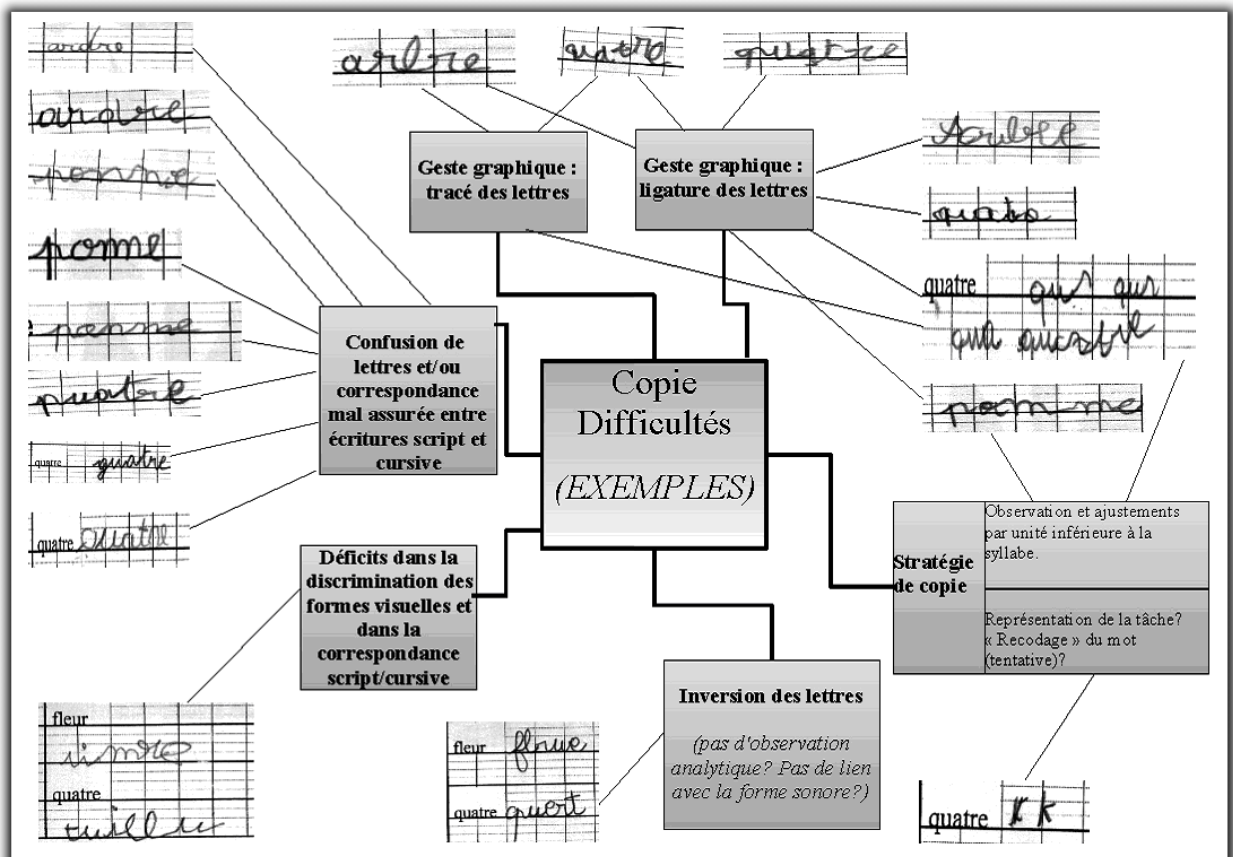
Copie Difficultés

(EXEMPLES)

Geste graphique : tracé des lettres

Geste graphique : ligature des lettres

Confusion de lettres et/ou correspondance mal assurée entre écritures script et cursive

Déficits dans la discrimination des formes visuelles et dans la correspondance script/cursive

Inversion des lettres

(pas d'observation analytique? Pas de lien avec la forme sonore?)

Stratégie de copie

Observation et ajustements par unité inférieure à la syllabe.

Représentation de la tâche? « Recodage » du mot (tentative)?

ardre

arabre

pomme

pomme

pamme

puatre

quatre quatre

quatre quatre

arlre

quatre

quatre

arbre

quatre

quatre qur qur

qua quatre

pomme

fleur

quatre

fleur flrue

quatre quert

quatre rk